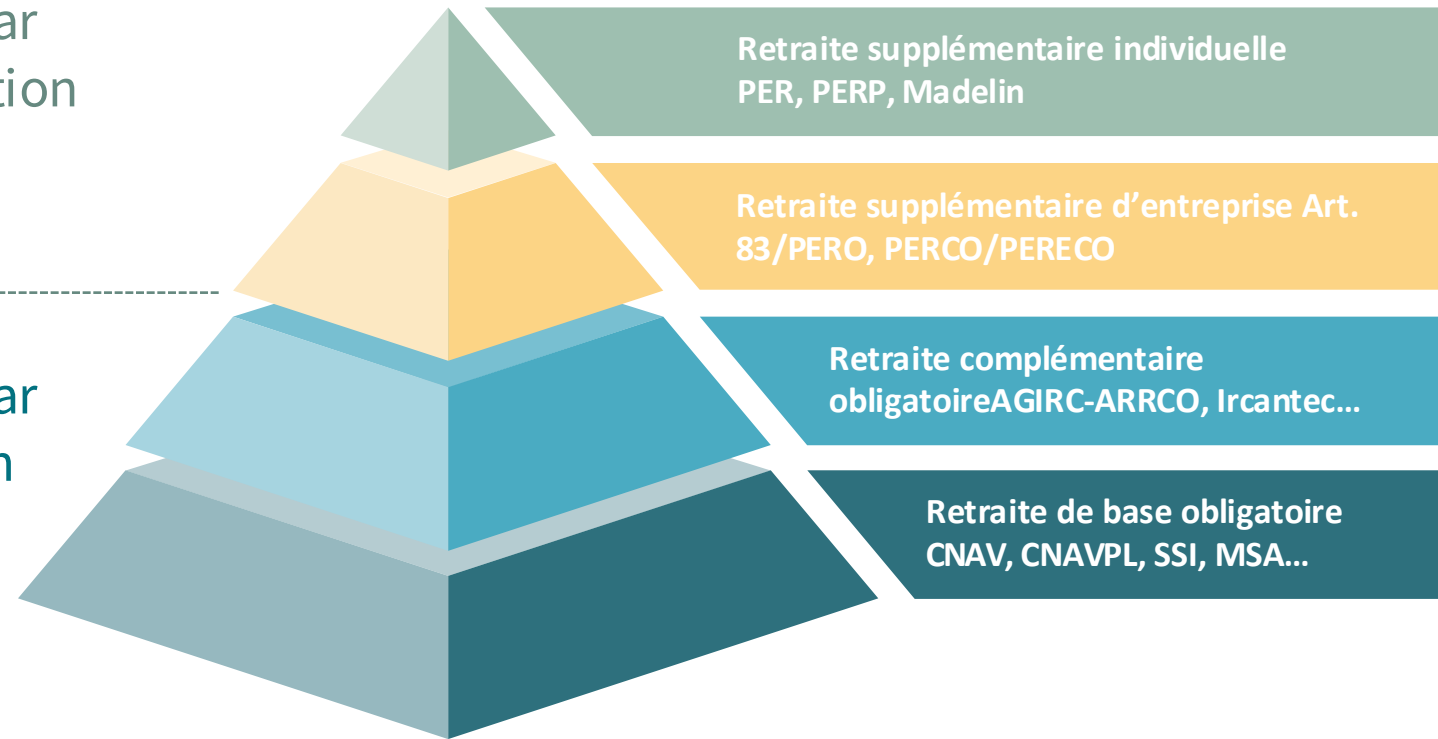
ar
tion

ar
n

Retraite supplémentaire individuelle
PER, PERP, Madelin

Retraite supplémentaire d'entreprise Art. 83/PERO, PERCO/PERECO

Retraite complémentaire obligatoireAGIRC-ARRCO, Ircantec...

Retraite de base obligatoire
CNAV, CNAVPL, SSI, MSA...